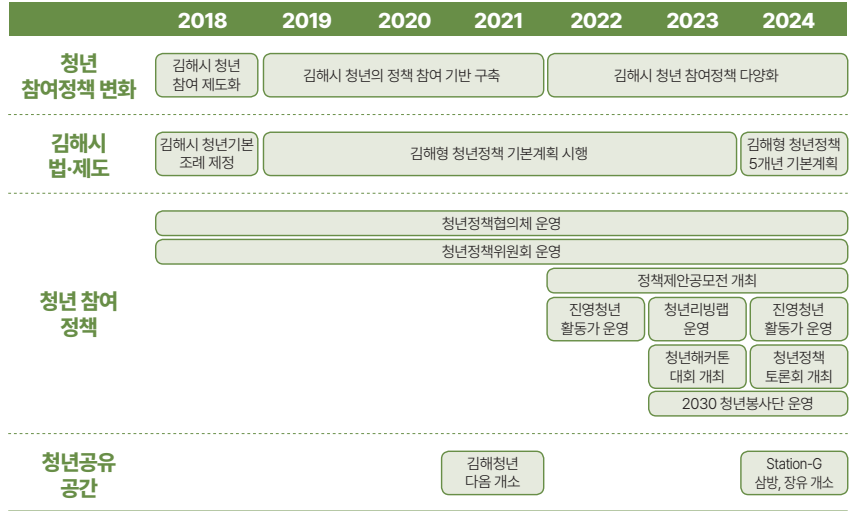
| | 2018 | 2019 | 2020 | 2021 | 2022 | 2023 | 2024 |
|---|---|---|---|---|---|---|---|
| 청년 참여정책 변화 | 김해시 청년 참여 제도화 | 김해시 청년의 정책 참여 기반 구축 | | | 김해시 청년 참여정책 다양화 | | |
| 김해시 법·제도 | 김해시 청년기본 조례 제정 | 김해형 청년정책 기본계획 시행 | | | | | 김해형 청년정책 5개년 기본계획 |
| 청년 참여 정책 | 청년정책협의체 운영 | | | | | | |
| | 청년정책위원회 운영 | | | | | | |
| | | | | | 정책제안공모전 개최 | | |
| | | | | | 진영청년 활동가 운영 | 청년리빙랩 운영 | 진영청년 활동가 운영 |
| | | | | | | 청년해커톤 대회 개최 | 청년정책 토론회 개최 |
| | | | | | | 2030 청년봉사단 운영 | |
| 청년공유 공간 | | | | 김해청년 다옴 개소 | | | Station-G 삼방, 장유 개소 |